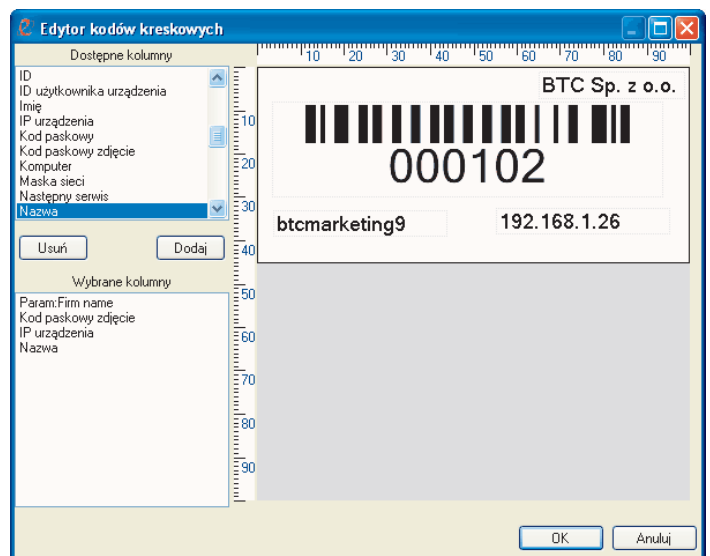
Edytor kodów kreskowych

Dostępne kolumny

ID
ID użytkownika urządzenia
Imię
IP urządzenia
Kod paskowy
Kod paskowy zdjęcie
Komputer
Maska sieci
Następny serwis
Nazwa

Usuń
Dodaj

Wybrane kolumny

Param:Firm name
Kod paskowy zdjęcie
IP urządzenia
Nazwa

10 20 30 40 50 60 70 80 90

10
20
30
40
50
60
70
80
90

BTC Sp. z o.o.

000102

btcmarketing9

192.168.1.26

OK
Anuluj